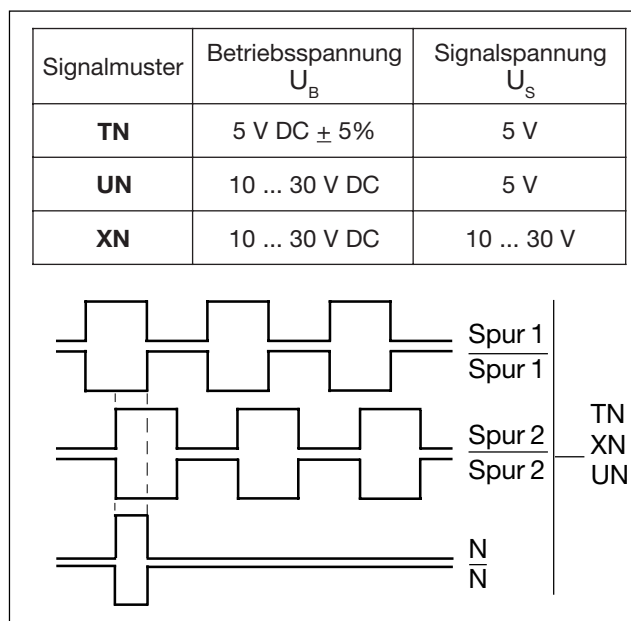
| Signalmuster | Betriebsspannung $U_B$ | Signalspannung $U_S$ |
|---|---|---|
| **TN** | 5 V DC $\pm$ 5% | 5 V |
| **UN** | 10 ... 30 V DC | 5 V |
| **XN** | 10 ... 30 V DC | 10 ... 30 V |

Spur 1
$\overline{\text{Spur 1}}$
Spur 2
$\overline{\text{Spur 2}}$
N
$\overline{\text{N}}$

TN
XN
UN